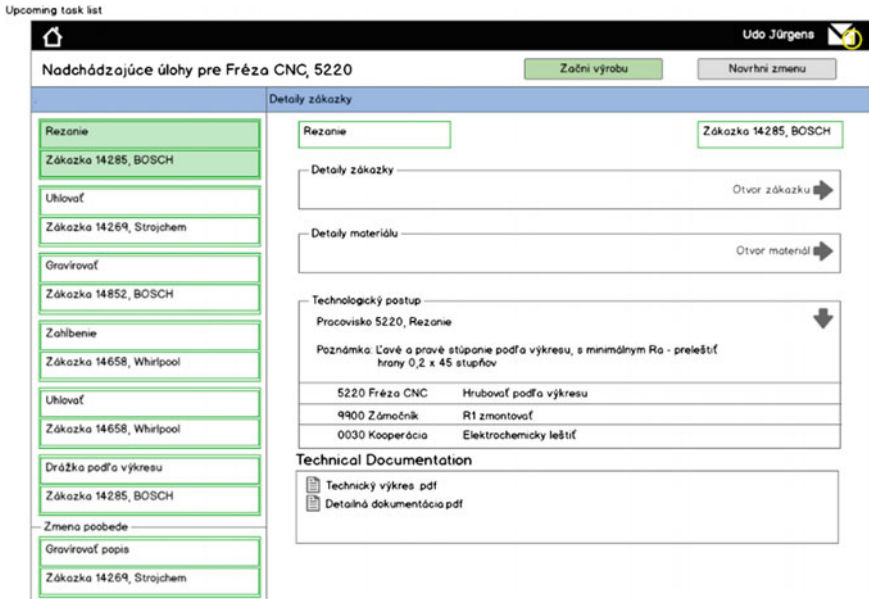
Upcoming task list

Udo Jürgens

Nadchádzajúce úlohy pre Fréza CNC, 5220

Začni výrobu

Navrhni zmenu

Detaily zákazky

Rezanie

Zákazka 14285, BOSCH

Uhlovať

Zákazka 14269, Strojchem

Gravírovať

Zákazka 14852, BOSCH

Zahĺbenie

Zákazka 14658, Whirlpool

Uhlovať

Zákazka 14658, Whirlpool

Drážka podľa výkresu

Zákazka 14285, BOSCH

Zmena poobede

Gravírovať popis

Zákazka 14269, Strojchem

Rezanie

Zákazka 14285, BOSCH

Detaily zákazky

Otvor zákazku

Detaily materiálu

Otvor materiál

Technologický postup

Pracovisko 5220, Rezanie

Poznámka: Ľavé a pravé stúpanie podľa výkresu, s minimálnym Ra - preleštiť hrany 0,2 x 45 stupňov

| 5220 Fréza CNC | Hrubovať podľa výkresu |
|---|---|
| 9900 Zámočník | R1 zmontovať |
| 0030 Kooperácia | Elektrochemicky leštiť |

Technical Documentation

Technický výkres pdf

Detailná dokumentácia pdf